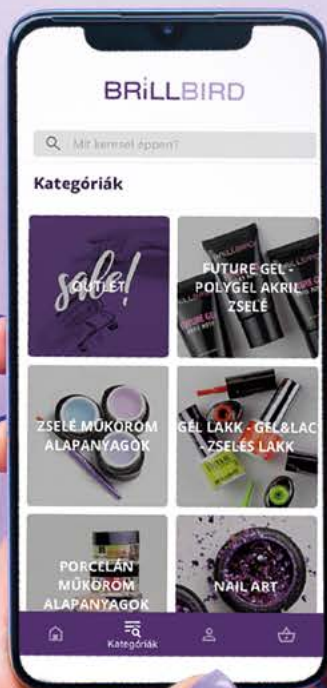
BRILLBIRD

Mit keresel éppen?

Kategóriák

sale!
OUTLET

FUTURE GEL - POLYGEL AKRIL ZSELÉ

ZSELÉ MŰKÖRÖM ALAPANYAGOK

GEL LAKK - GEL&LAC - ZSELÉS LAKK

PORCELÁN MŰKÖRÖM ALAPANYAGOK

NAIL ART

Kategóriák